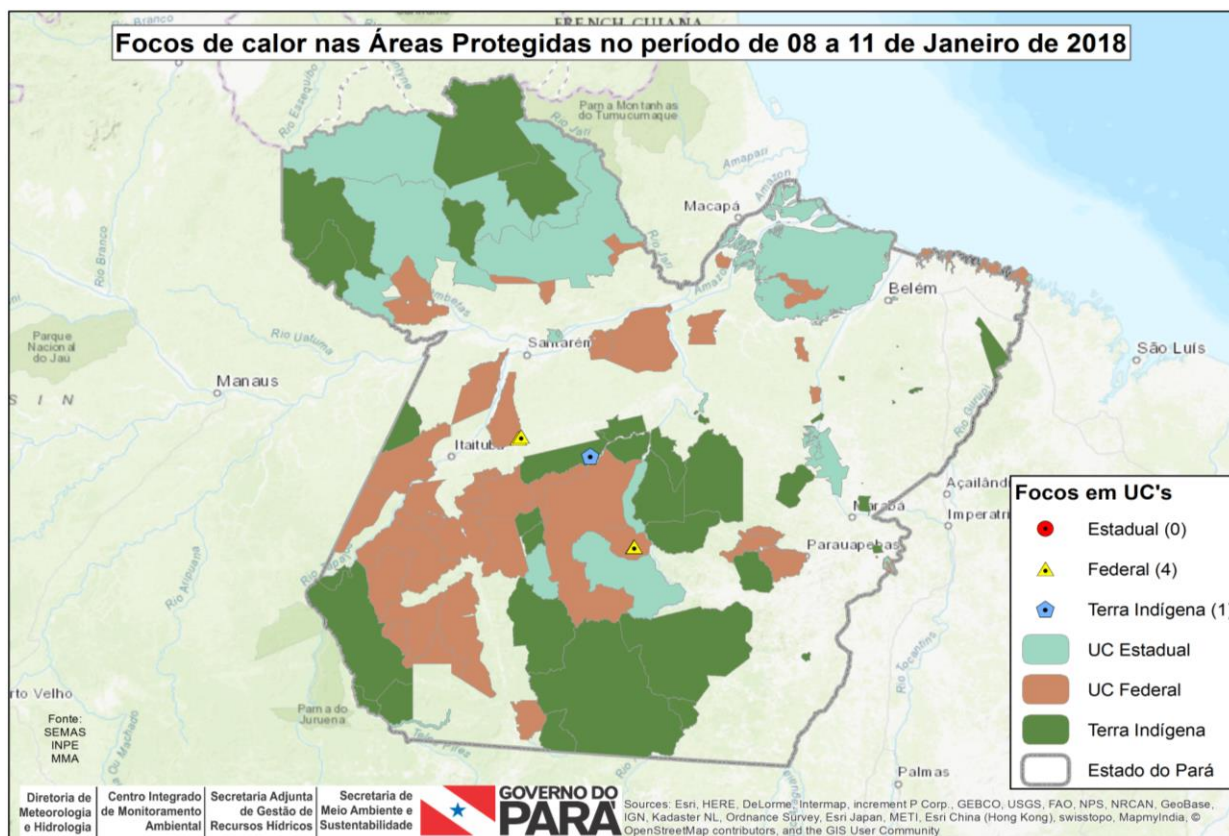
Focos de calor nas Áreas Protegidas no período de 08 a 11 de Janeiro de 2018

FRENCH GUIANA

Branco

Rio Essequibo

Parna Montanhas do Tumucumaque

Rio Jari

Amapari

Macapá

Amazonas

Rio Branco

Belém

Parque Nacional do Jau

Rio Uatuma

Santarém

São Luís

Manaus

S I N

Itaituba

Açailândia

Marabá

Imperatriz

Parauapebas

Rio Aripuana

Rio Gurupi

Rio Tocantins

rto Velho

Parna do Juruena

Rio Machado

Teles Pires

Palmas

Fonte:
SEMAS
INPE
MMA

Focos em UC's
Estadual (0)
Federal (4)
Terra Indígena (1)
UC Estadual
UC Federal
Terra Indígena
Estado do Pará

Diretoria de Meteorologia e Hidrologia | Centro Integrado de Monitoramento Ambiental | Secretaria Adjunta de Gestão de Recursos Hídricos | Secretaria de Meio Ambiente e Sustentabilidade

GOVERNO DO PARÁ

Sources: Esri, HERE, DeLorme, Intermap, increment P Corp., GEBCO, USGS, FAO, NPS, NRCAN, GeoBase, IGN, Kadaster NL, Ordnance Survey, Esri Japan, METI, Esri China (Hong Kong), swisstopo, MapmyIndia, © OpenStreetMap contributors, and the GIS User Community